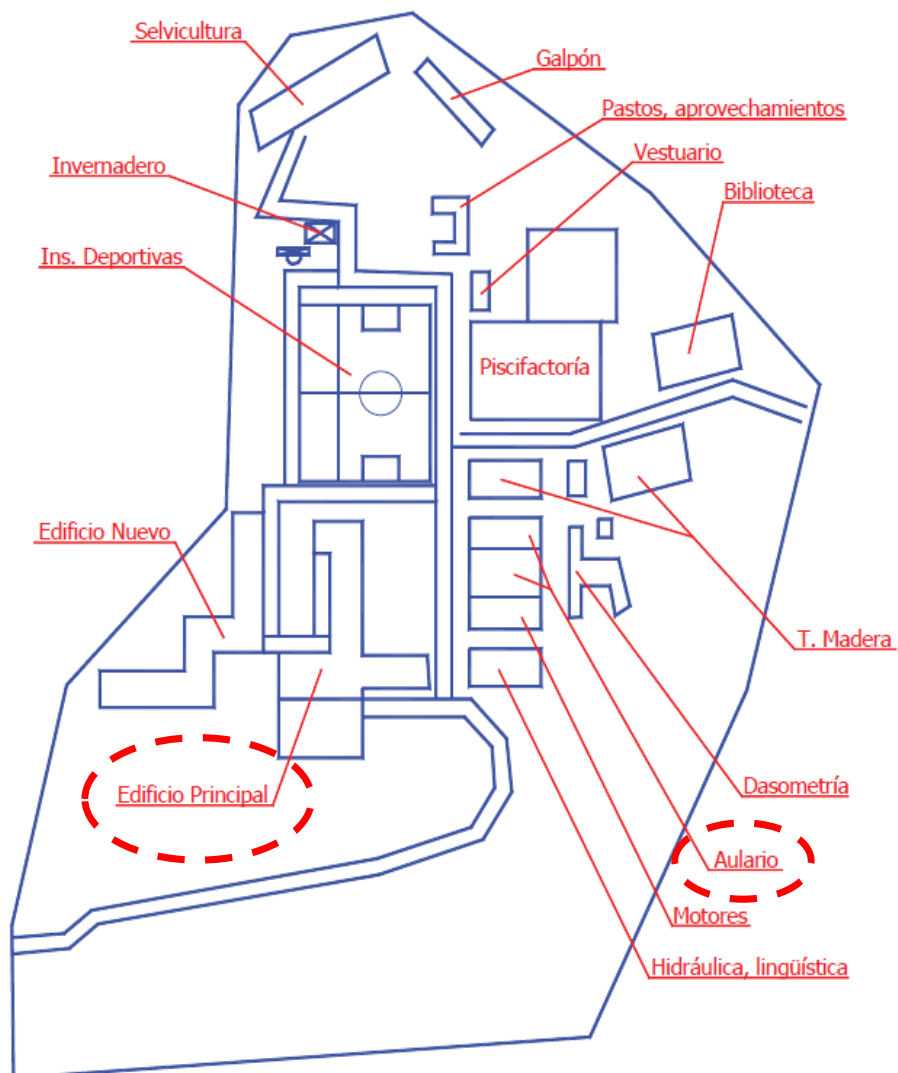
Selvicultura

Galpón

Pastos, aprovechamientos

Vestuario

Invernadero

Biblioteca

Ins. Deportivas

Piscifactoría

Edificio Nuevo

T. Madera

Dasometría

Edificio Principal

Aulario

Motores

Hidráulica, lingüística